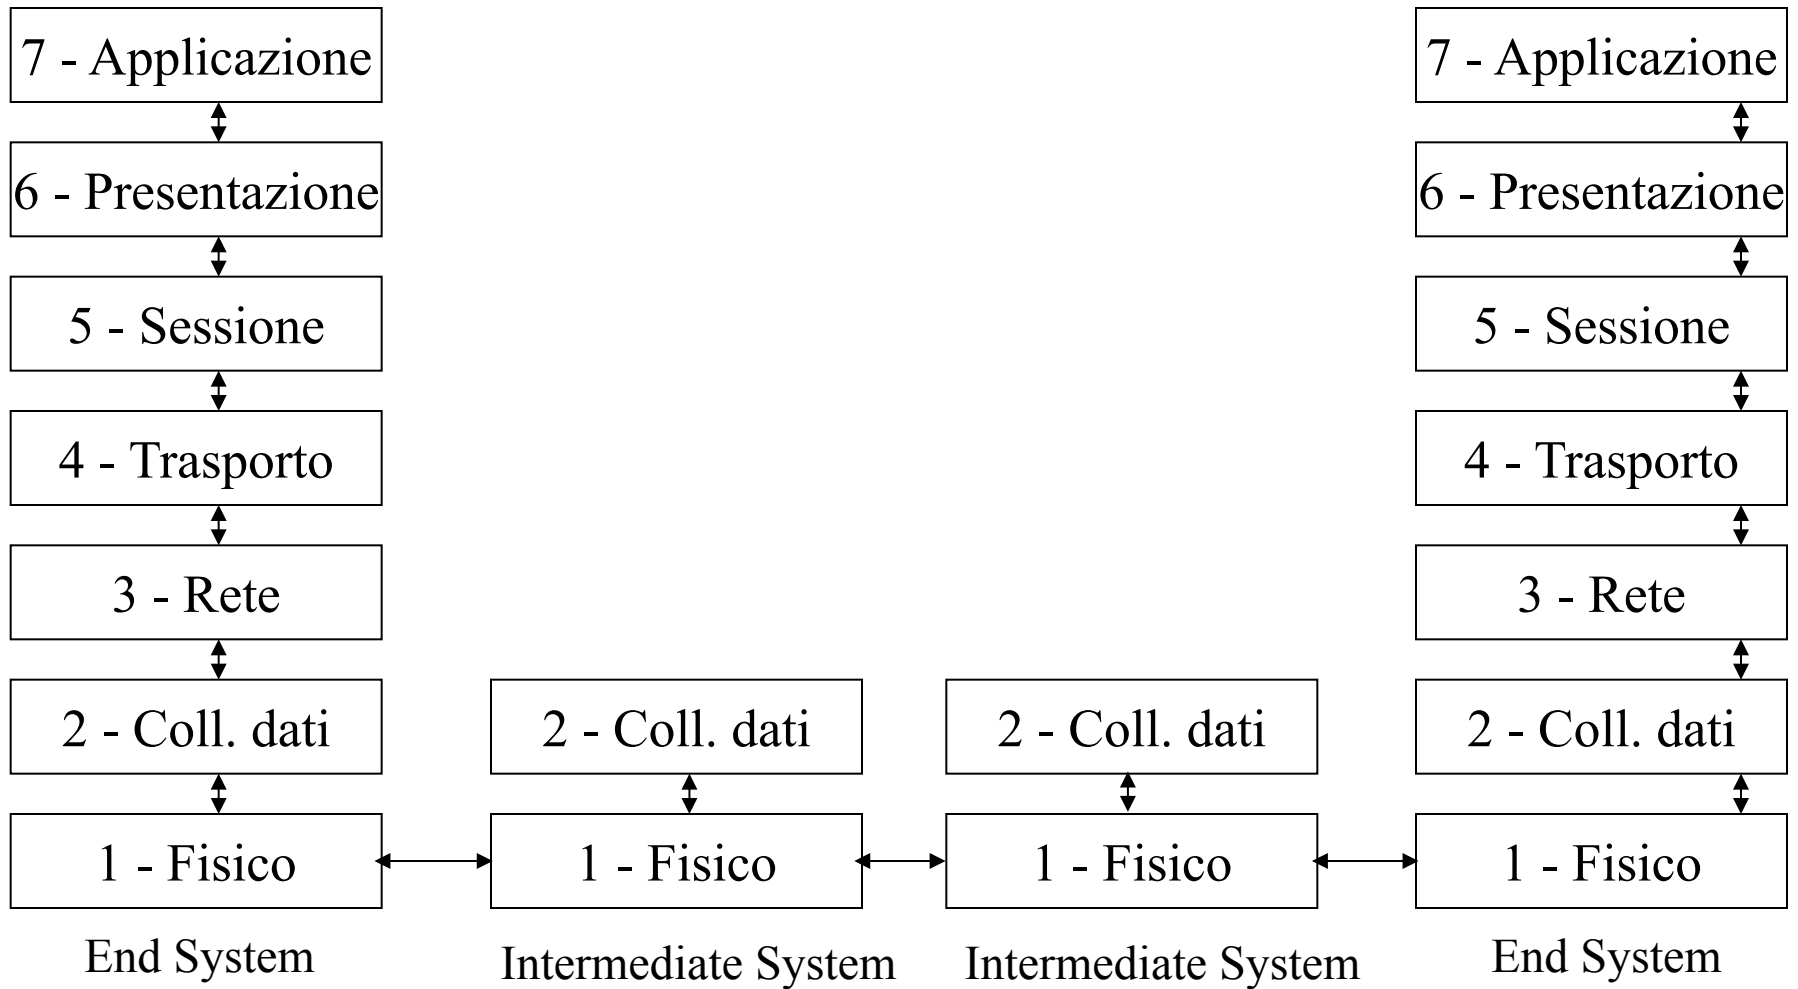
7 - Applicazione
6 - Presentazione
5 - Sessione
4 - Trasporto
3 - Rete
2 - Coll. dati
1 - Fisico
End System

2 - Coll. dati
1 - Fisico
Intermediate System

2 - Coll. dati
1 - Fisico
Intermediate System

7 - Applicazione
6 - Presentazione
5 - Sessione
4 - Trasporto
3 - Rete
2 - Coll. dati
1 - Fisico
End System